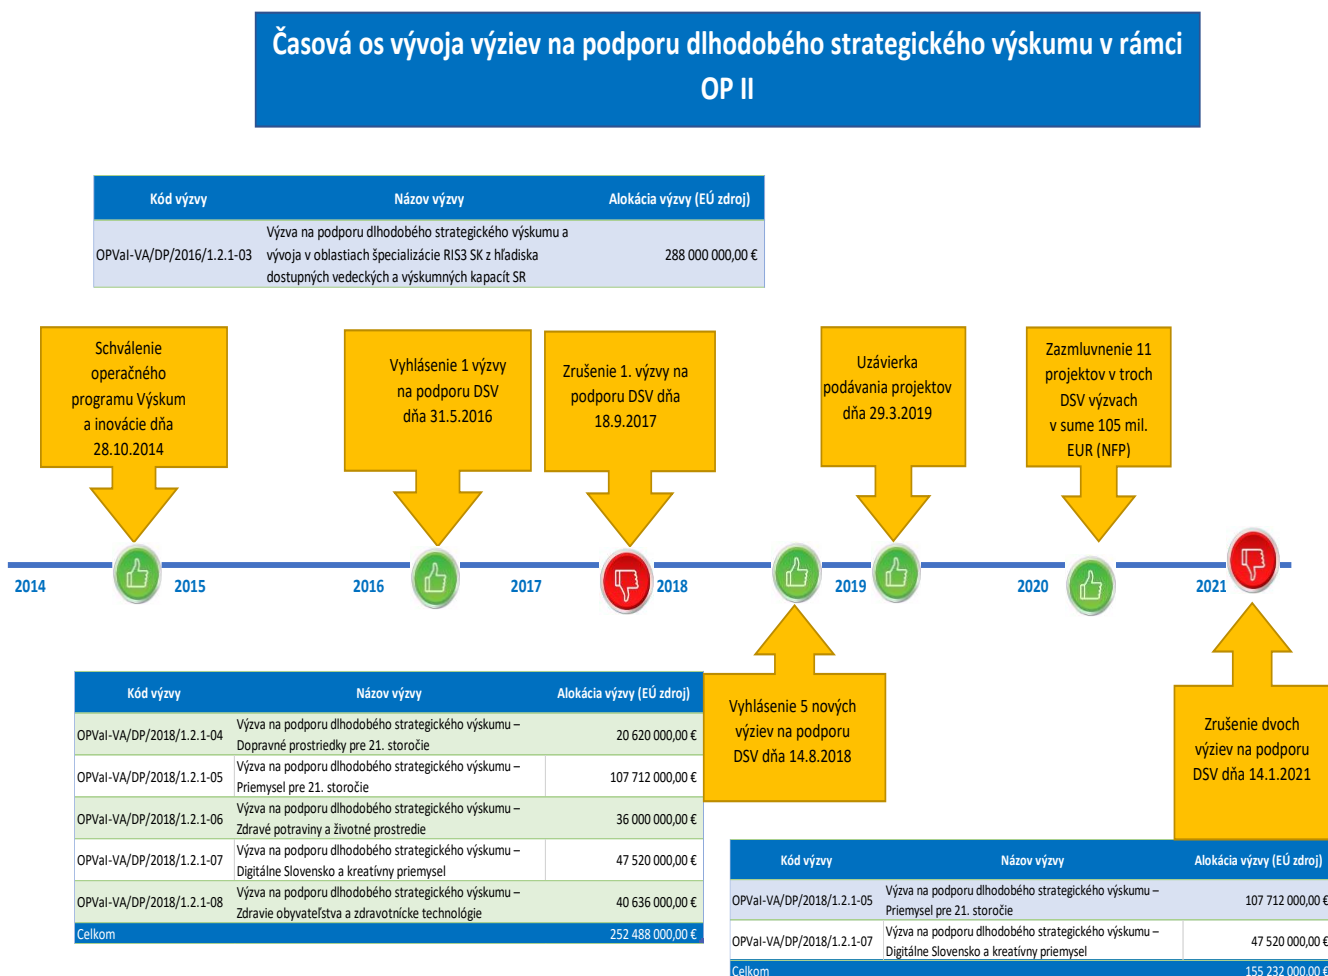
Časová os vývoja výziev na podporu dlhodobého strategického výskumu v rámci OP II

| Kód výzvy | Názov výzvy | Alokácia výzvy (EÚ zdroj) |
|---|---|---|
| OPVaI-VA/DP/2016/1.2.1-03 | Výzva na podporu dlhodobého strategického výskumu a vývoja v oblastiach špecializácie RIS3 SK z hľadiska dostupných vedeckých a výskumných kapacít SR | 288 000 000,00 € |

Schválenie operačného programu Výskum a inovácie dňa 28.10.2014

Vyhlásenie 1 výzvy na podporu DSV dňa 31.5.2016

Zrušenie 1. výzvy na podporu DSV dňa 18.9.2017

Uzávierka podávania projektov dňa 29.3.2019

Zazmluvnenie 11 projektov v troch DSV výzvach v sume 105 mil. EUR (NFP)

2014 2015 2016 2017 2018 2019 2020 2021

| Kód výzvy | Názov výzvy | Alokácia výzvy (EÚ zdroj) |
|---|---|---|
| OPVaI-VA/DP/2018/1.2.1-04 | Výzva na podporu dlhodobého strategického výskumu – Dopravné prostriedky pre 21. storočie | 20 620 000,00 € |
| OPVaI-VA/DP/2018/1.2.1-05 | Výzva na podporu dlhodobého strategického výskumu – Priemysel pre 21. storočie | 107 712 000,00 € |
| OPVaI-VA/DP/2018/1.2.1-06 | Výzva na podporu dlhodobého strategického výskumu – Zdravé potraviny a životné prostredie | 36 000 000,00 € |
| OPVaI-VA/DP/2018/1.2.1-07 | Výzva na podporu dlhodobého strategického výskumu – Digitálne Slovensko a kreatívny priemysel | 47 520 000,00 € |
| OPVaI-VA/DP/2018/1.2.1-08 | Výzva na podporu dlhodobého strategického výskumu – Zdravie obyvateľstva a zdravotnícke technológie | 40 636 000,00 € |
| Celkom | | 252 488 000,00 € |

Vyhlásenie 5 nových výziev na podporu DSV dňa 14.8.2018

Zrušenie dvoch výziev na podporu DSV dňa 14.1.2021

| Kód výzvy | Názov výzvy | Alokácia výzvy (EÚ zdroj) |
|---|---|---|
| OPVaI-VA/DP/2018/1.2.1-05 | Výzva na podporu dlhodobého strategického výskumu – Priemysel pre 21. storočie | 107 712 000,00 € |
| OPVaI-VA/DP/2018/1.2.1-07 | Výzva na podporu dlhodobého strategického výskumu – Digitálne Slovensko a kreatívny priemysel | 47 520 000,00 € |
| Celkom | | 155 232 000,00 € |